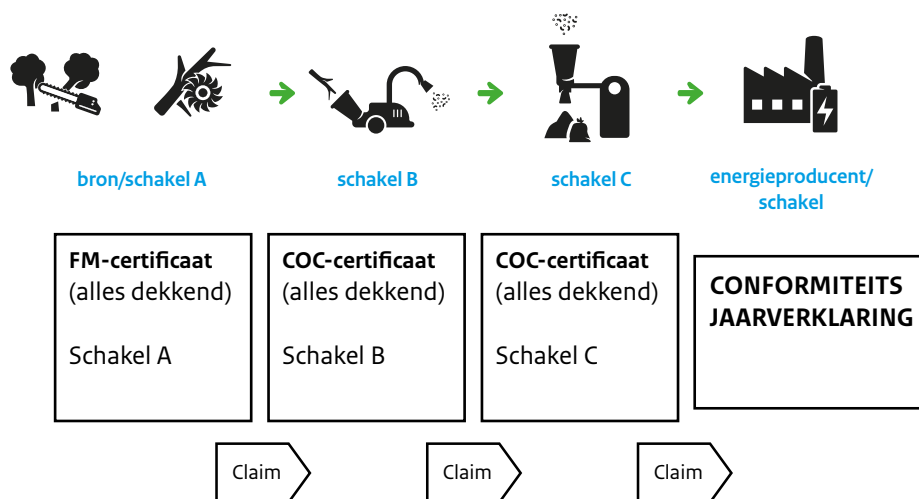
bron/schakel A

schakel B

schakel C

energieproducent/ schakel

**FM-certificaat** (alles dekkend)

Schakel A

**COC-certificaat** (alles dekkend)

Schakel B

**COC-certificaat** (alles dekkend)

Schakel C

**CONFORMITEITS JAARVERKLARING**

Claim

Claim

Claim